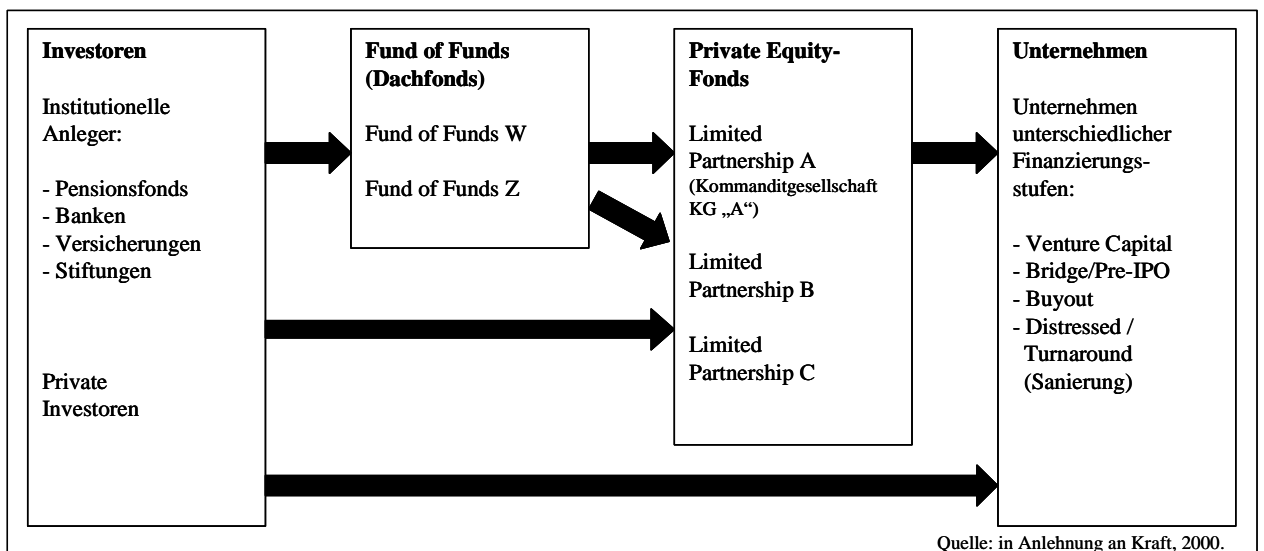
**Investoren**

Institutionelle Anleger:

- Pensionsfonds
- Banken
- Versicherungen
- Stiftungen

Private Investoren

**Fund of Funds (Dachfonds)**

Fund of Funds W

Fund of Funds Z

**Private Equity-Fonds**

Limited Partnership A (Kommanditgesellschaft KG „A“)

Limited Partnership B

Limited Partnership C

**Unternehmen**

Unternehmen unterschiedlicher Finanzierungsstufen:

- Venture Capital
- Bridge/Pre-IPO
- Buyout
- Distressed / Turnaround (Sanierung)

Quelle: in Anlehnung an Kraft, 2000.